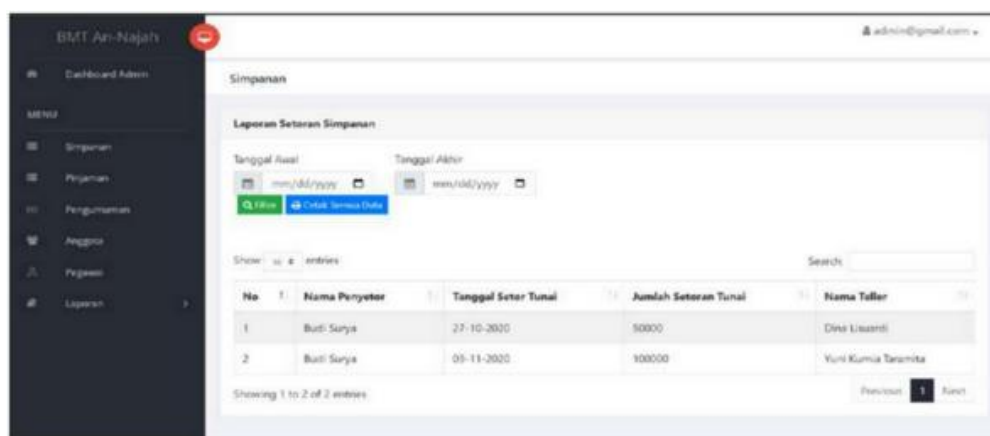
BMT An-Najah

admin@gmail.com

Dashboard Admin

MENU

Simpanan

Pinjaman

Pengumuman

Anggota

Pegawai

Laporan

Simpanan

Laporan Setoran Simpanan

Tanggal Awal

mm/dd/yyyy

Tanggal Akhir

mm/dd/yyyy

Filter

Cetak Semua Data

Show 10 entries

Search:

| No | Nama Penyetor | Tanggal Setor Tunai | Jumlah Setoran Tunai | Nama Teller |
|---|---|---|---|---|
| 1 | Budi Surya | 27-10-2020 | 50000 | Dina Lisandi |
| 2 | Budi Surya | 05-11-2020 | 100000 | Yuni Kurnia Taramita |

Showing 1 to 2 of 2 entries

Previous 1 Next